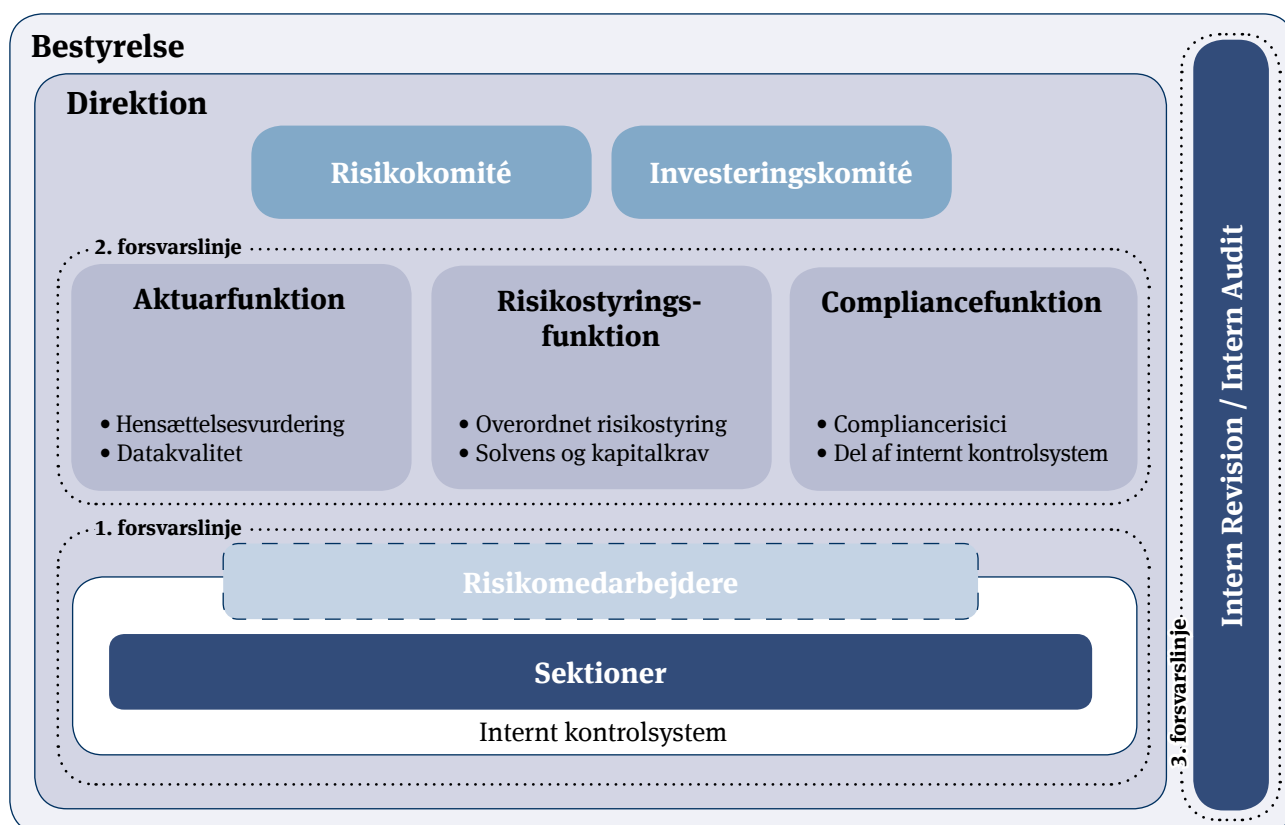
Bestyrelse

Direktion

Risikokomité

Investeringskomité

2. forsvarslinje

Aktuarfunktion

• Hensættelsesvurdering
• Datakvalitet

Risikostyringsfunktion

• Overordnet risikostyring
• Solvens og kapitalkrav

Compliancefunktion

• Compliancerisici
• Del af internt kontrolsystem

1. forsvarslinje

Risikomedarbejdere

Sektioner

Internt kontrolsystem

3. forsvarslinje

Intern Revision / Intern Audit